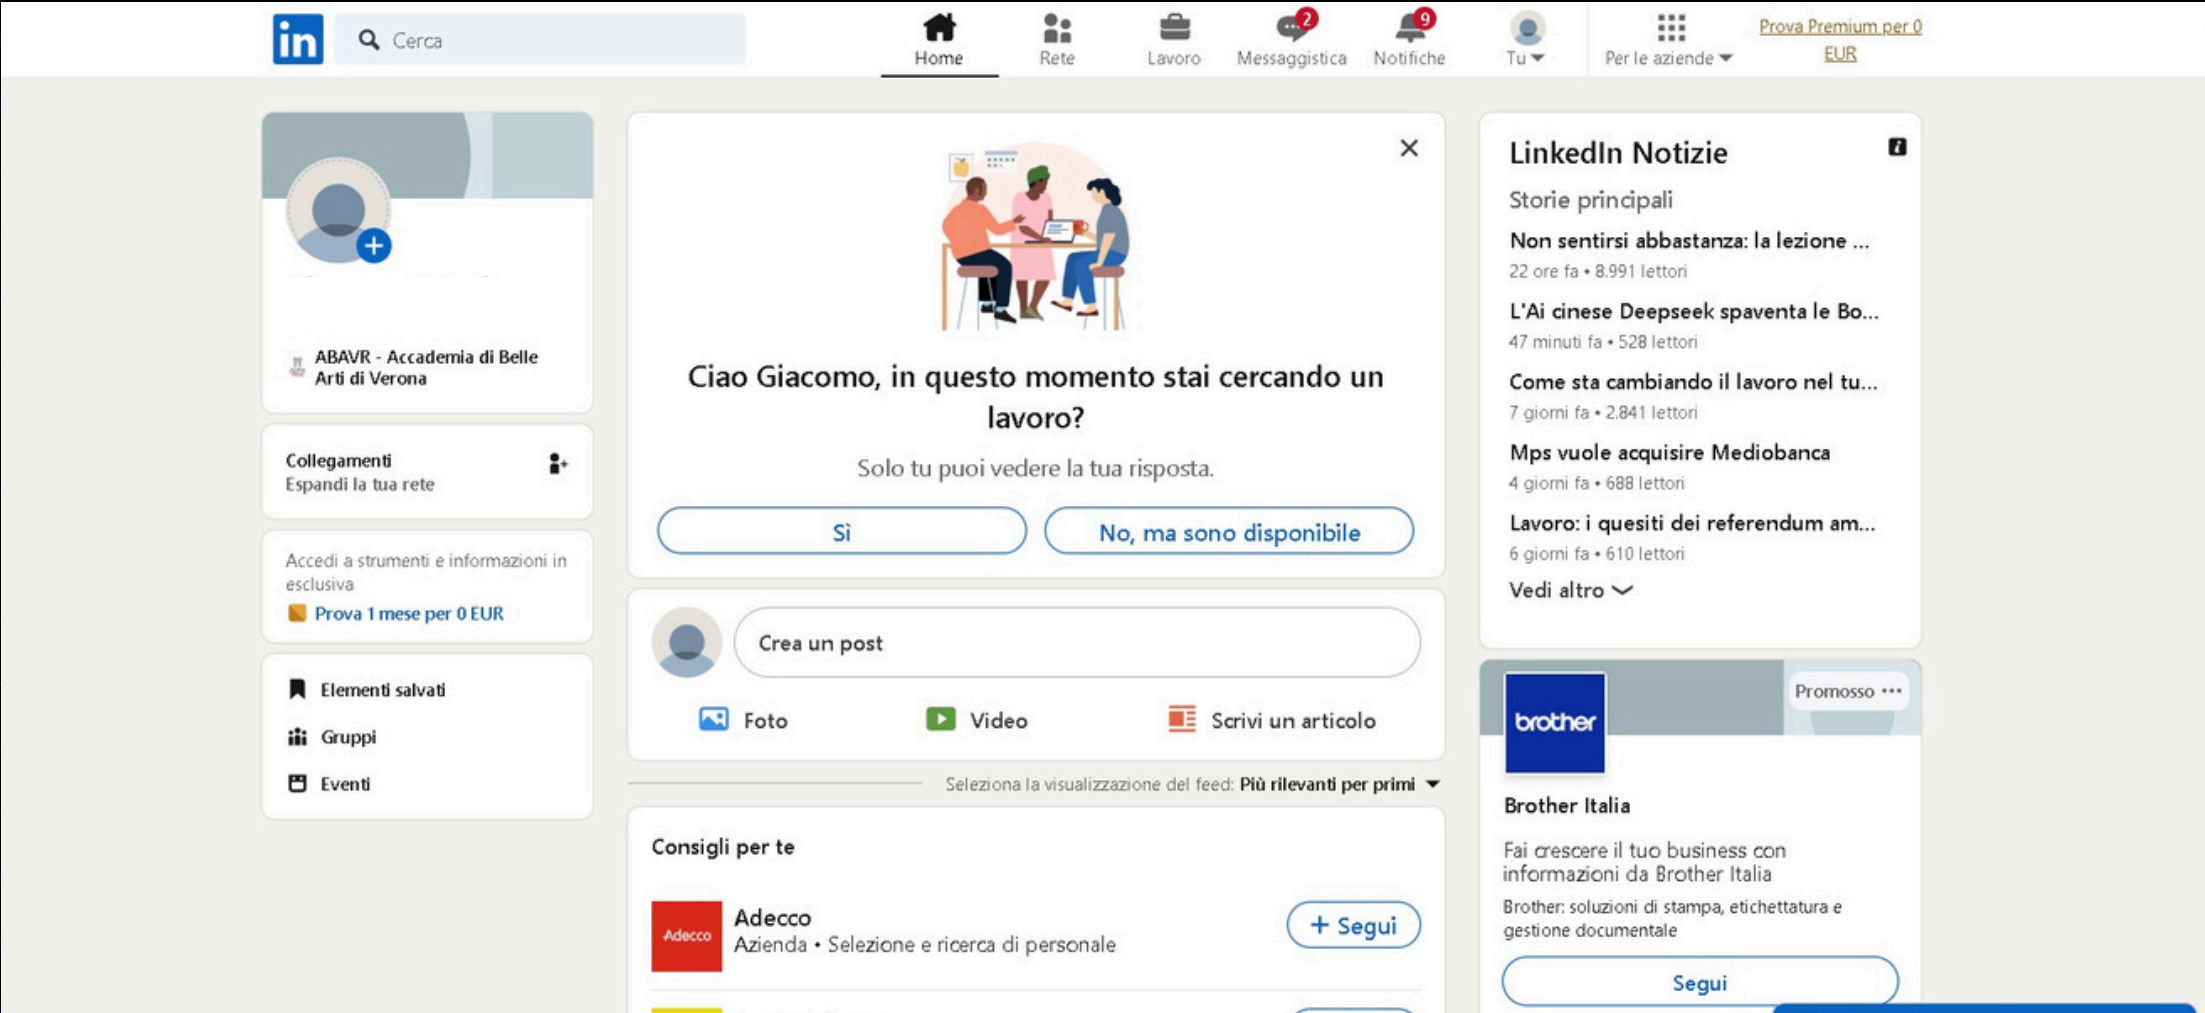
in Cerca

Home Rete Lavoro 2 Messaggistica 9 Notifiche Tu Per le aziende Prova Premium per 0 EUR

ABAVR - Accademia di Belle Arti di Verona

Collegamenti
Espandi la tua rete

Accedi a strumenti e informazioni in esclusiva
Prova 1 mese per 0 EUR

Elementi salvati
Gruppi
Eventi

Ciao Giacomo, in questo momento stai cercando un lavoro?

Solo tu puoi vedere la tua risposta.

Sì
No, ma sono disponibile

Crea un post

Foto Video Scrivi un articolo

Seleziona la visualizzazione del feed: Più rilevanti per primi

Consigli per te

Adecco
Adecco
Azienda • Selezione e ricerca di personale
+ Segui

LinkedIn Notizie

Storie principali

Non sentirsi abbastanza: la lezione ...
22 ore fa • 8.991 lettori

L'Ai cinese Deepseek spaventa le Bo...
47 minuti fa • 528 lettori

Come sta cambiando il lavoro nel tu...
7 giorni fa • 2.841 lettori

Mps vuole acquisire Mediobanca
4 giorni fa • 688 lettori

Lavoro: i quesiti dei referendum am...
6 giorni fa • 610 lettori

Vedi altro

Promosso •••
brother
Brother Italia

Fai crescere il tuo business con informazioni da Brother Italia

Brother: soluzioni di stampa, etichettatura e gestione documentale

Segui